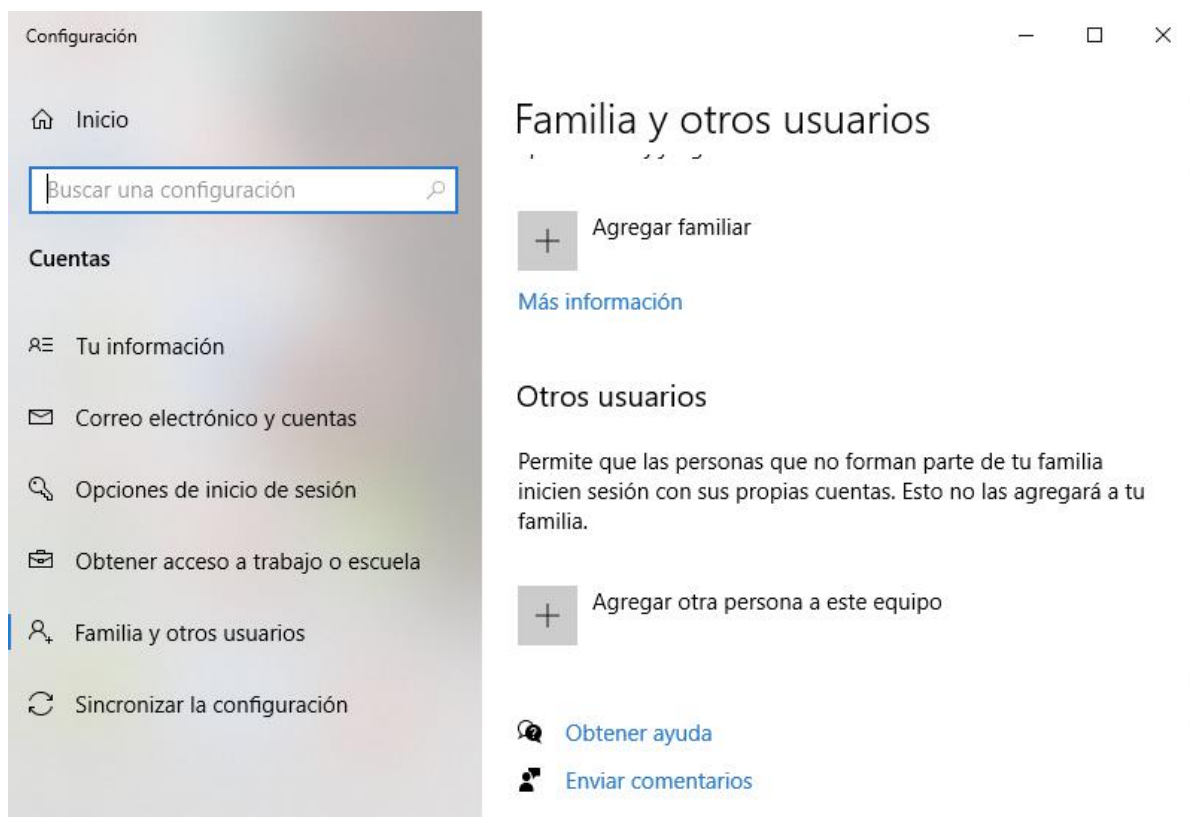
Configuración

Inicio

Buscar una configuración

Cuentas

Tu información

Correo electrónico y cuentas

Opciones de inicio de sesión

Obtener acceso a trabajo o escuela

Familia y otros usuarios

Sincronizar la configuración

Familia y otros usuarios

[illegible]

Agregar familiar

Más información

Otros usuarios

Permite que las personas que no forman parte de tu familia inicien sesión con sus propias cuentas. Esto no las agregará a tu familia.

Agregar otra persona a este equipo

Obtener ayuda

Enviar comentarios